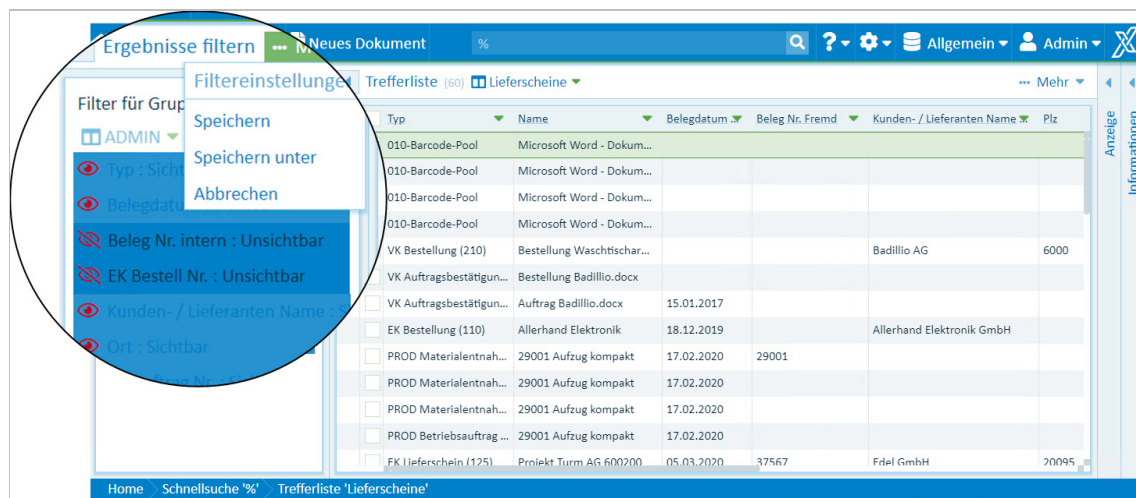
Ergebnisse filtern ... Neues Dokument %

? Allgemein Admin

Filtereinstellungen

Speichern

Speichern unter

Abbrechen

Filter für Grup

ADMIN

Typ : Sichtbar

Belegdatum

Beleg Nr. intern : Unsichtbar

EK Bestell Nr. : Unsichtbar

Kunden- / Lieferanten Name : S

Ort : Sichtbar

Trefferliste (60) Lieferscheine

Mehr

| Typ | Name | Belegdatum | Beleg Nr. Fremd | Kunden- / Lieferanten Name | Plz |
|---|---|---|---|---|---|
| 010-Barcode-Pool | Microsoft Word - Dokum... | | | | |
| 010-Barcode-Pool | Microsoft Word - Dokum... | | | | |
| 010-Barcode-Pool | Microsoft Word - Dokum... | | | | |
| 010-Barcode-Pool | Microsoft Word - Dokum... | | | | |
| VK Bestellung (210) | Bestellung Waschtischar... | | | Badillio AG | 6000 |
| VK Auftragsbestätigun... | Bestellung Badillio.docx | | | | |
| VK Auftragsbestätigun... | Auftrag Badillio.docx | 15.01.2017 | | | |
| EK Bestellung (110) | Allerhand Elektronik | 18.12.2019 | | Allerhand Elektronik GmbH | |
| PROD Materialentnah... | 29001 Aufzug kompakt | 17.02.2020 | 29001 | | |
| PROD Materialentnah... | 29001 Aufzug kompakt | 17.02.2020 | | | |
| PROD Materialentnah... | 29001 Aufzug kompakt | 17.02.2020 | | | |
| PROD Betriebsauftrag ... | 29001 Aufzug kompakt | 17.02.2020 | | | |
| EK Lieferschein (125) | Projekt Turm AG 600200 | 05.03.2020 | 37567 | Edel GmbH | 20095 |

Anzeige

Informationen

Home Schnellsuche '%' Trefferliste 'Lieferscheine'